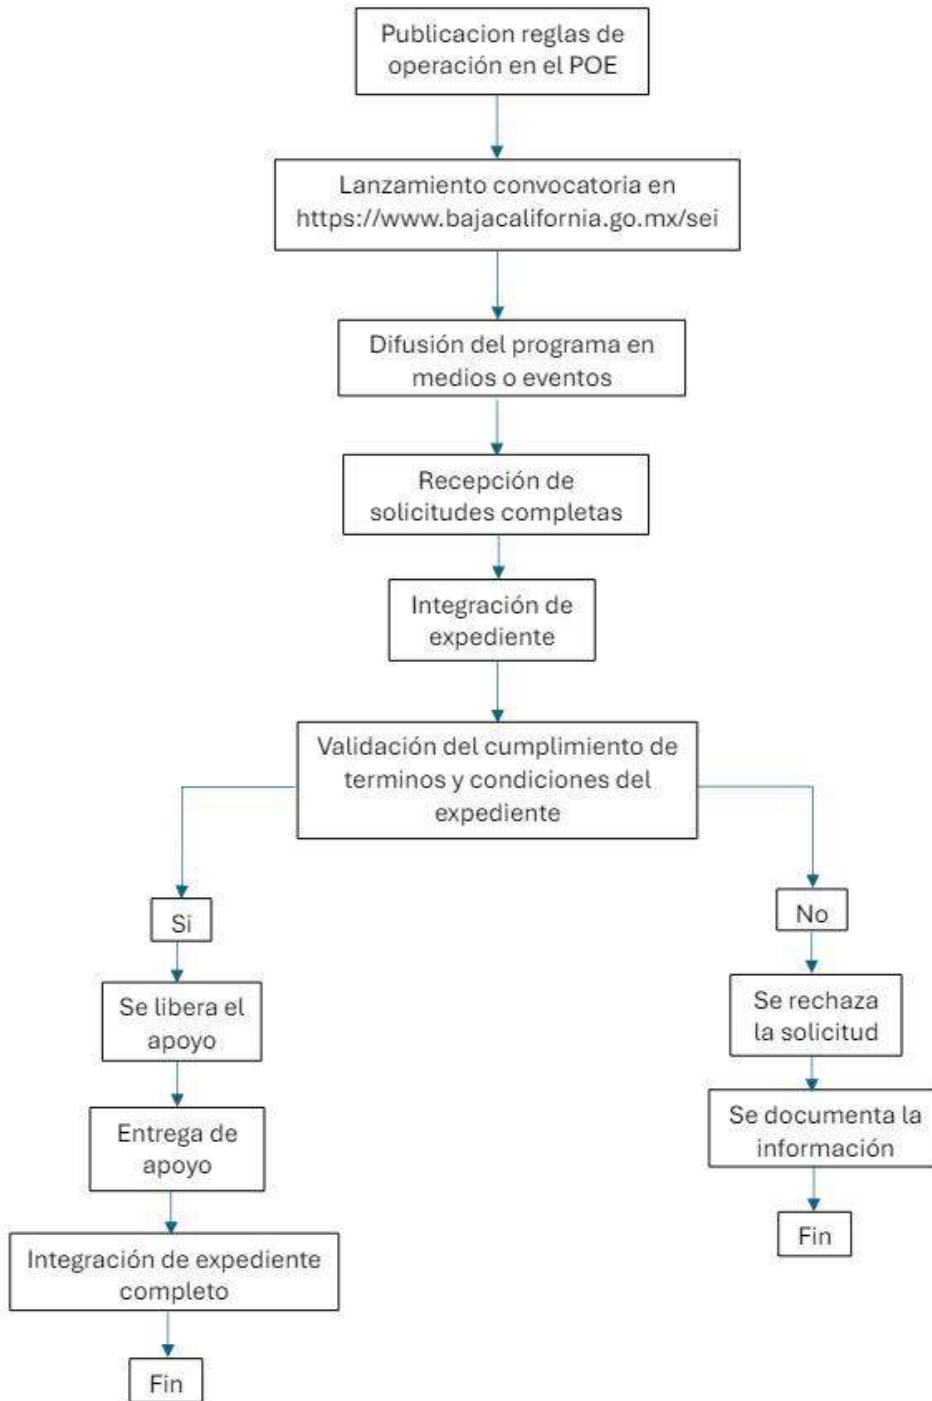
Publicacion reglas de operación en el POE

Lanzamiento convocatoria en https://www.bajacalifornia.go.mx/sei

Difusión del programa en medios o eventos

Recepción de solicitudes completas

Integración de expediente

Validación del cumplimiento de terminos y condiciones del expediente

Si

Se libera el apoyo

Entrega de apoyo

Integración de expediente completo

Fin

No

Se rechaza la solicitud

Se documenta la información

Fin